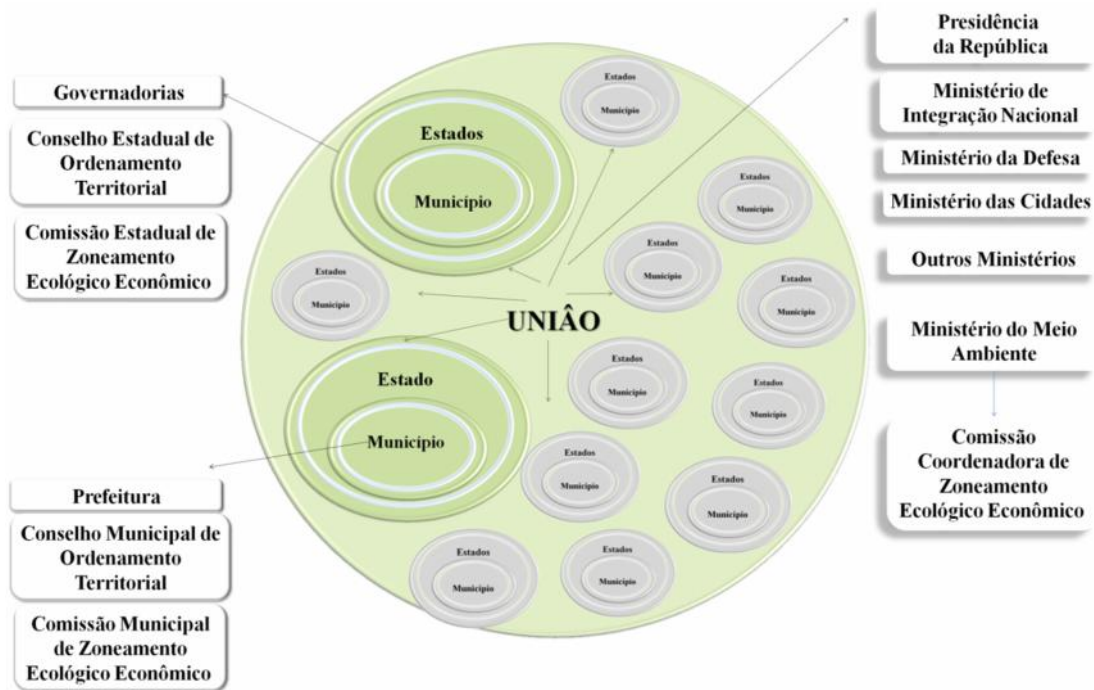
Governadorias

Conselho Estadual de Ordenamento Territorial

Comissão Estadual de Zoneamento Ecológico Econômico

Estados

Município

Estados

Município

Estados

Município

Estados

Município

Estados

Município

UNIÂO

Estados

Município

Estado

Município

Estados

Município

Estados

Município

Estados

Município

Estados

Município

Estados

Município

Estados

Município

Prefeitura

Conselho Municipal de Ordenamento Territorial

Comissão Municipal de Zoneamento Ecológico Econômico

Presidência da República

Ministério de Integração Nacional

Ministério da Defesa

Ministério das Cidades

Outros Ministérios

Ministério do Meio Ambiente

Comissão Coordenadora de Zoneamento Ecológico Econômico